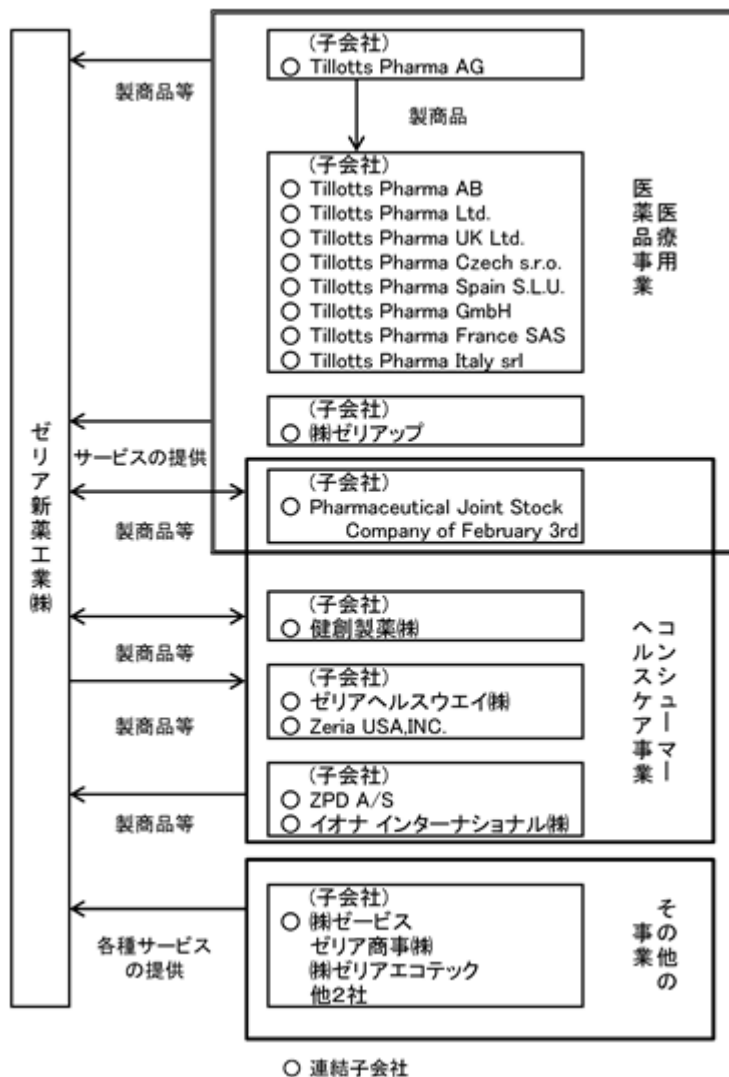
ゼリア新薬工業㈱

製商品等

(子会社)
○ Tillotts Pharma AG

製商品

(子会社)
○ Tillotts Pharma AB
○ Tillotts Pharma Ltd.
○ Tillotts Pharma UK Ltd.
○ Tillotts Pharma Czech s.r.o.
○ Tillotts Pharma Spain S.L.U.
○ Tillotts Pharma GmbH
○ Tillotts Pharma France SAS
○ Tillotts Pharma Italy srl

医療用医薬品事業

サービスの提供

(子会社)
○ ㈱ゼリアップ

製商品等

(子会社)
○ Pharmaceutical Joint Stock Company of February 3rd

(子会社)
○ 健創製薬㈱

製商品等

(子会社)
○ ゼリアヘルスウエイ㈱
○ Zeria USA,INC.

製商品等

(子会社)
○ ZPD A/S
○ イオナ インターナショナル㈱

製商品等

コンシューマーヘルスケア事業

各種サービスの提供

(子会社)
○ ㈱ゼービス
ゼリア商事㈱
㈱ゼリアエコテック
他2社

その他の事業

○ 連結子会社